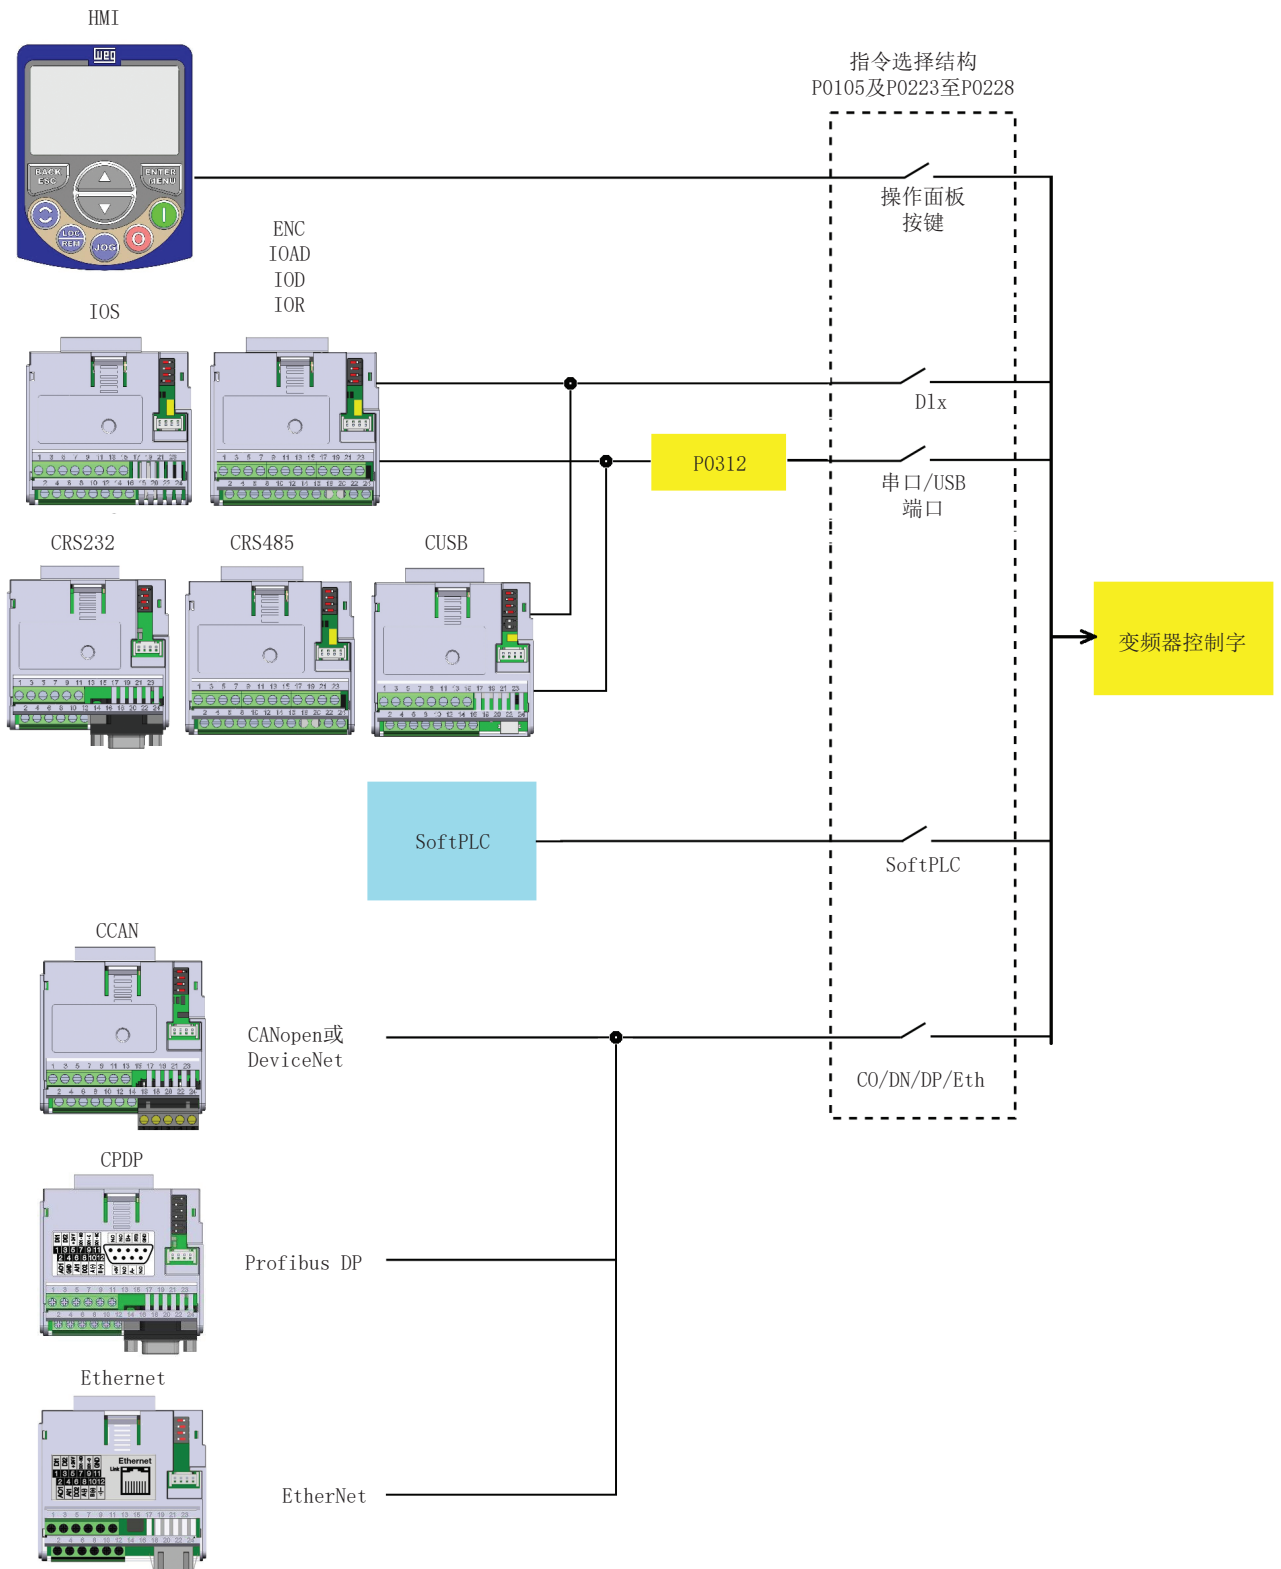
HMI

BACK ESC

ENTER MENU

LOC REM

JOG

指令选择结构
P0105及P0223至P0228

操作面板
按键

ENC
IOAD
IOD
IOR

IOS

DIx

P0312

串口/USB
端口

CRS232

CRS485

CUSB

变频器控制字

SoftPLC

SoftPLC

CCAN

CANopen或
DeviceNet

CO/DN/DP/Eth

CPDP

Profibus DP

Ethernet

Ethernet

EtherNet